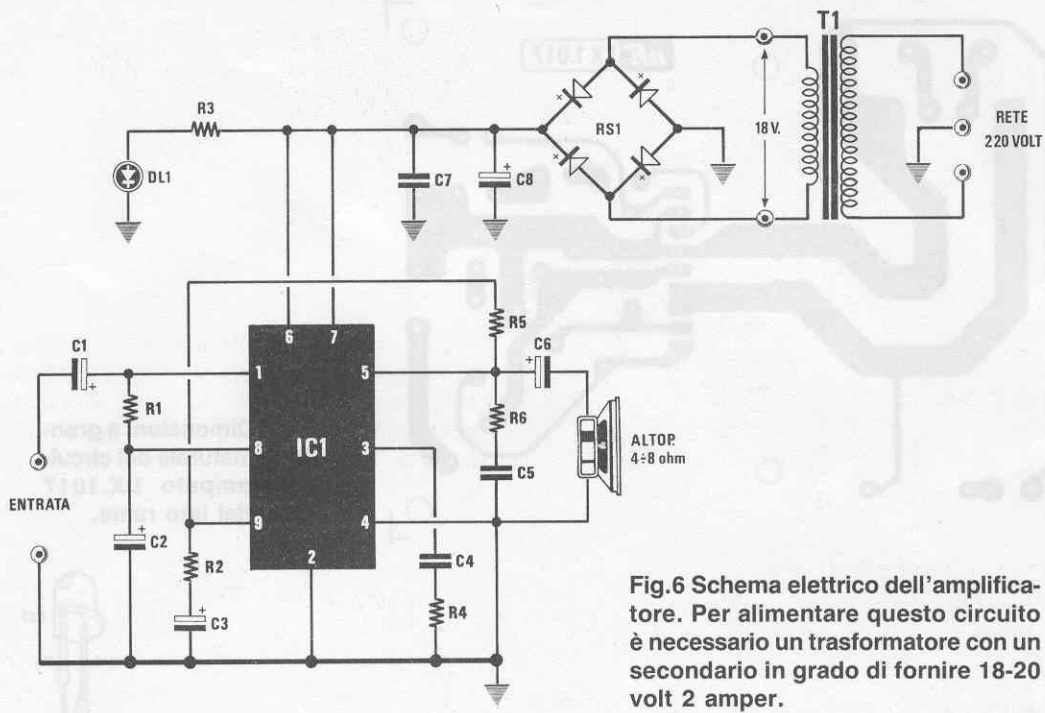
T1

R3

RS1

18 V.

RETE 220 VOLT

DL1

C7

C8

6

7

R5

C1

C6

1

5

R1

R6

8

IC1

3

ALTOP. 4÷8 ohm

ENTRATA

C5

9

4

C2

R2

2

C4

C3

R4

Fig.6 Schema elettrico dell'amplificatore. Per alimentare questo circuito è necessario un trasformatore con un secondario in grado di fornire 18-20 volt 2 amper.